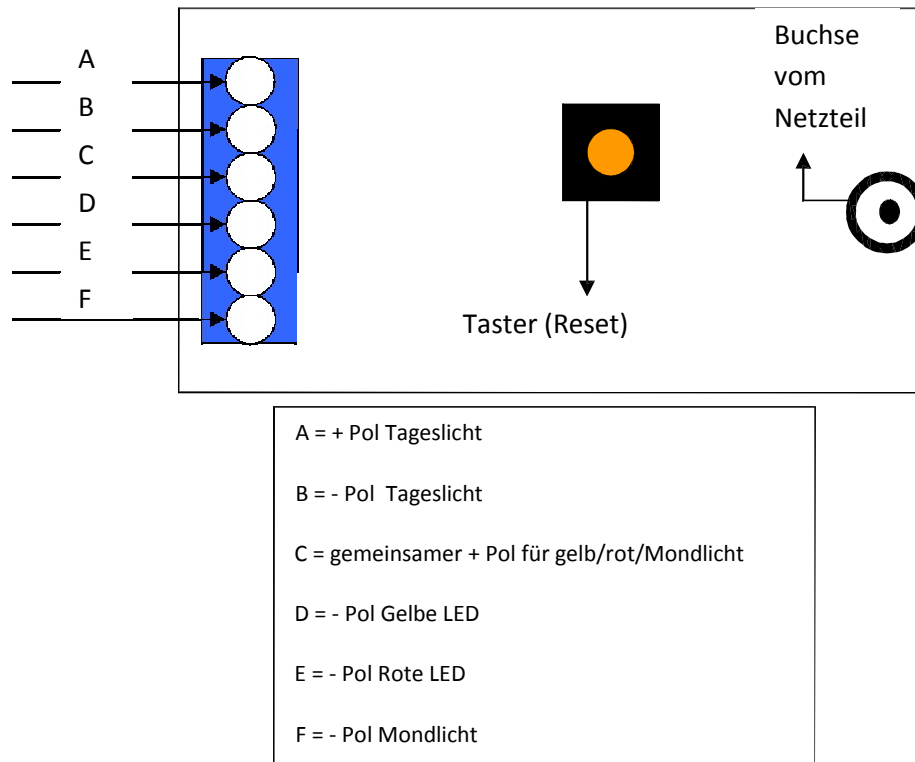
A
B
C
D
E
F

Taster (Reset)

Buchse vom Netzteil

A = + Pol Tageslicht

B = - Pol Tageslicht

C = gemeinsamer + Pol für gelb/rot/Mondlicht

D = - Pol Gelbe LED

E = - Pol Rote LED

F = - Pol Mondlicht